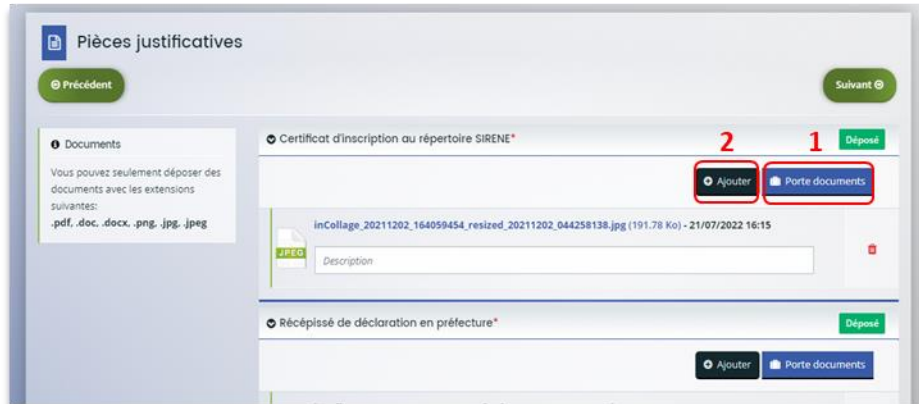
Pièces justificatives

Précédent

Suivant

Documents

Vous pouvez seulement déposer des documents avec les extensions suivantes:
.pdf, .doc, .docx, .png, .jpg, .jpeg

Certificat d'inscription au répertoire SIRENE*

Déposé

2

1

Ajouter

Porte documents

JPEG

inCollage_20211202_164059454_resized_20211202_044258138.jpg (191.78 Ko) - 21/07/2022 16:15

Description

Récépissé de déclaration en préfecture*

Déposé

Ajouter

Porte documents